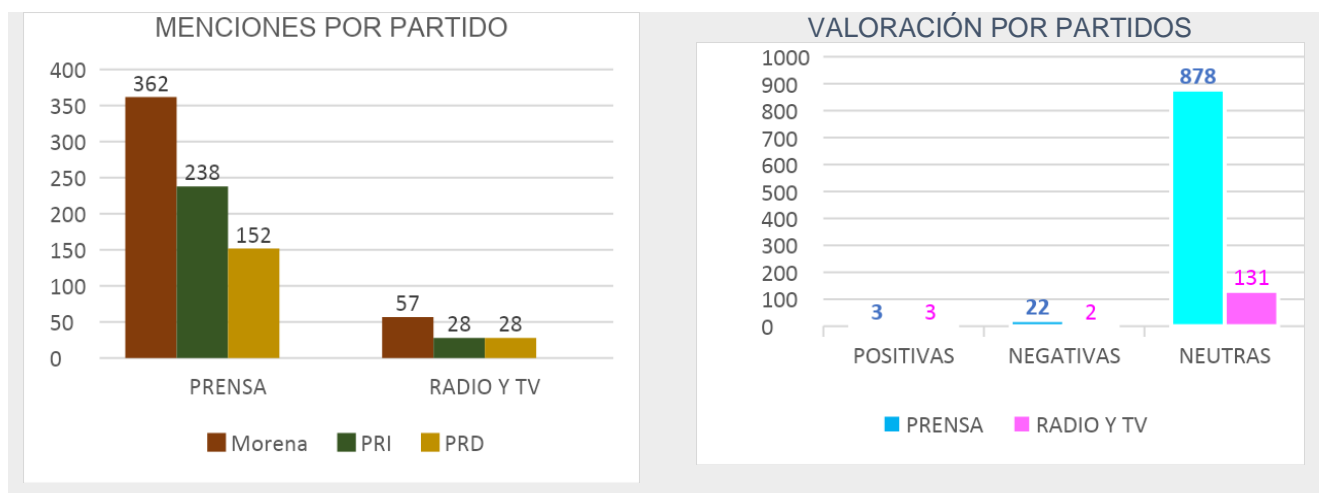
MENCIONES POR PARTIDO

400
350
300
250
200
150
100
50
0

362
238
152
57
28
28

PRENSA
RADIO Y TV

Morena
PRI
PRD

VALORACIÓN POR PARTIDOS

1000
900
800
700
600
500
400
300
200
100
0

3
3
22
2
878
131

POSITIVAS
NEGATIVAS
NEUTRAS

PRENSA
RADIO Y TV